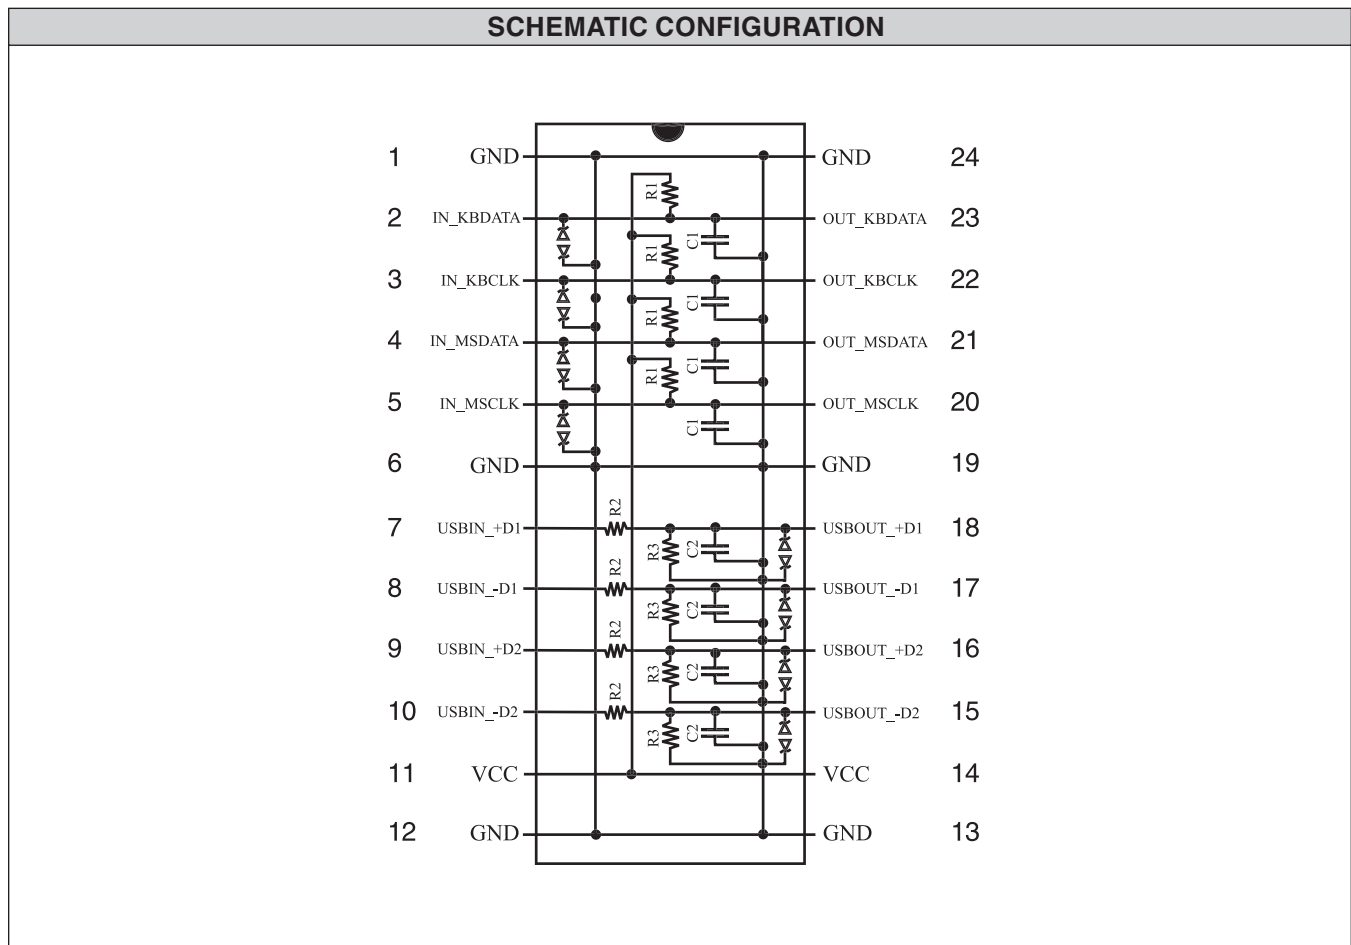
SCHEMATIC CONFIGURATION

1 GND
2 IN_KBDATA
3 IN_KBCLK
4 IN_MSDATA
5 IN_MSCLK
6 GND
7 USBIN_+D1
8 USBIN_-D1
9 USBIN_+D2
10 USBIN_-D2
11 VCC
12 GND

GND 24
OUT_KBDATA 23
OUT_KBCLK 22
OUT_MSDATA 21
OUT_MSCLK 20
GND 19
USBOUT_+D1 18
USBOUT_-D1 17
USBOUT_+D2 16
USBOUT_-D2 15
VCC 14
GND 13

R1
R1
R1
R1
C1
C1
C1
C1
R2
R2
R2
R2
R3
R3
R3
R3
C2
C2
C2
C2